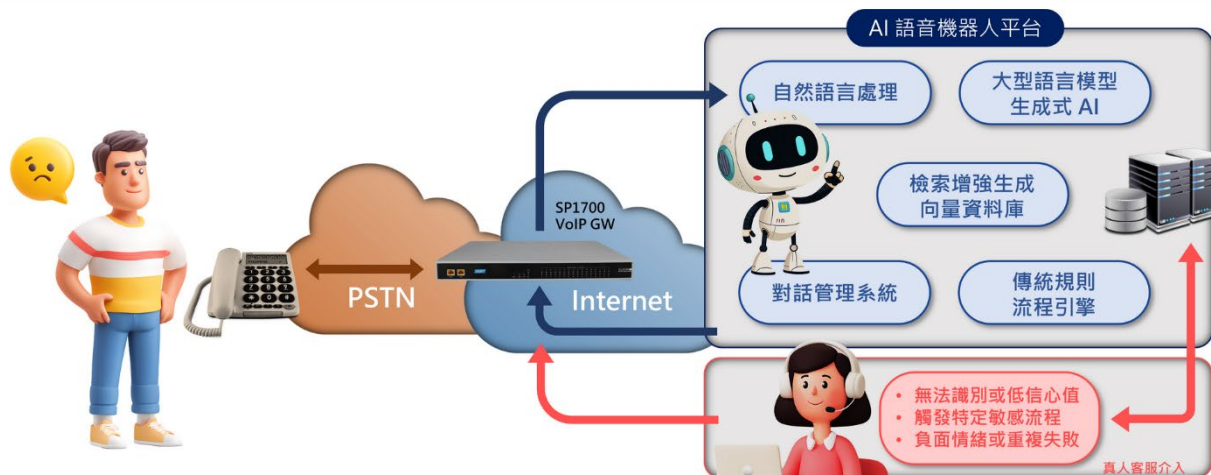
AI 語音機器人平台

自然語言處理

大型語言模型
生成式 AI

檢索增強生成
向量資料庫

對話管理系統

傳統規則
流程引擎

SP1700
VoIP GW

PSTN

Internet

• 無法識別或低信心值
• 觸發特定敏感流程
• 負面情緒或重複失敗

真人客服介入